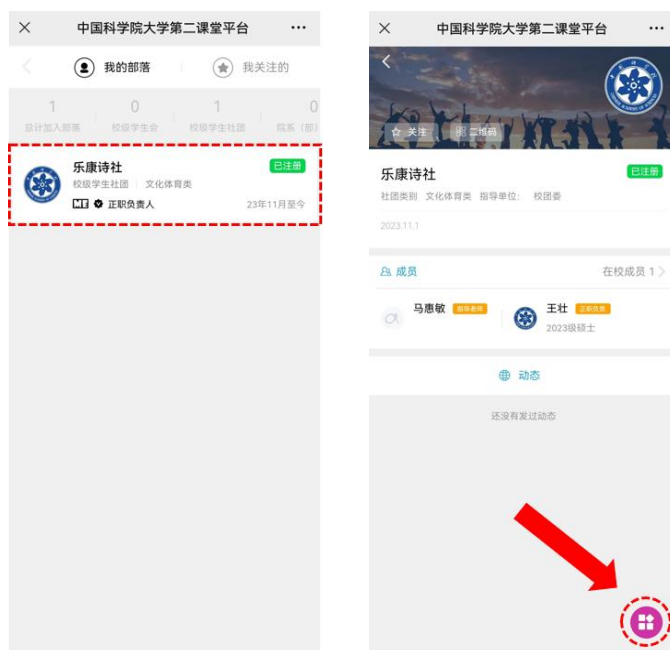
×
中国科学院大学第二课堂平台
···

我的部落
我关注的

1
累计加入部落
0
校级学生会
1
校级学生社团
0
院系（部）

乐康诗社
已注册
校级学生社团 | 文化体育类
正职负责人
23年11月至今

×
中国科学院大学第二课堂平台
···

关注
二维码

乐康诗社
已注册
社团类别 文化体育类 指导单位: 校团委
2023.11.1

成员
在校成员 1

马惠敏
指导老师
王壮
正职负责
2023级硕士

动态
还没有发过动态